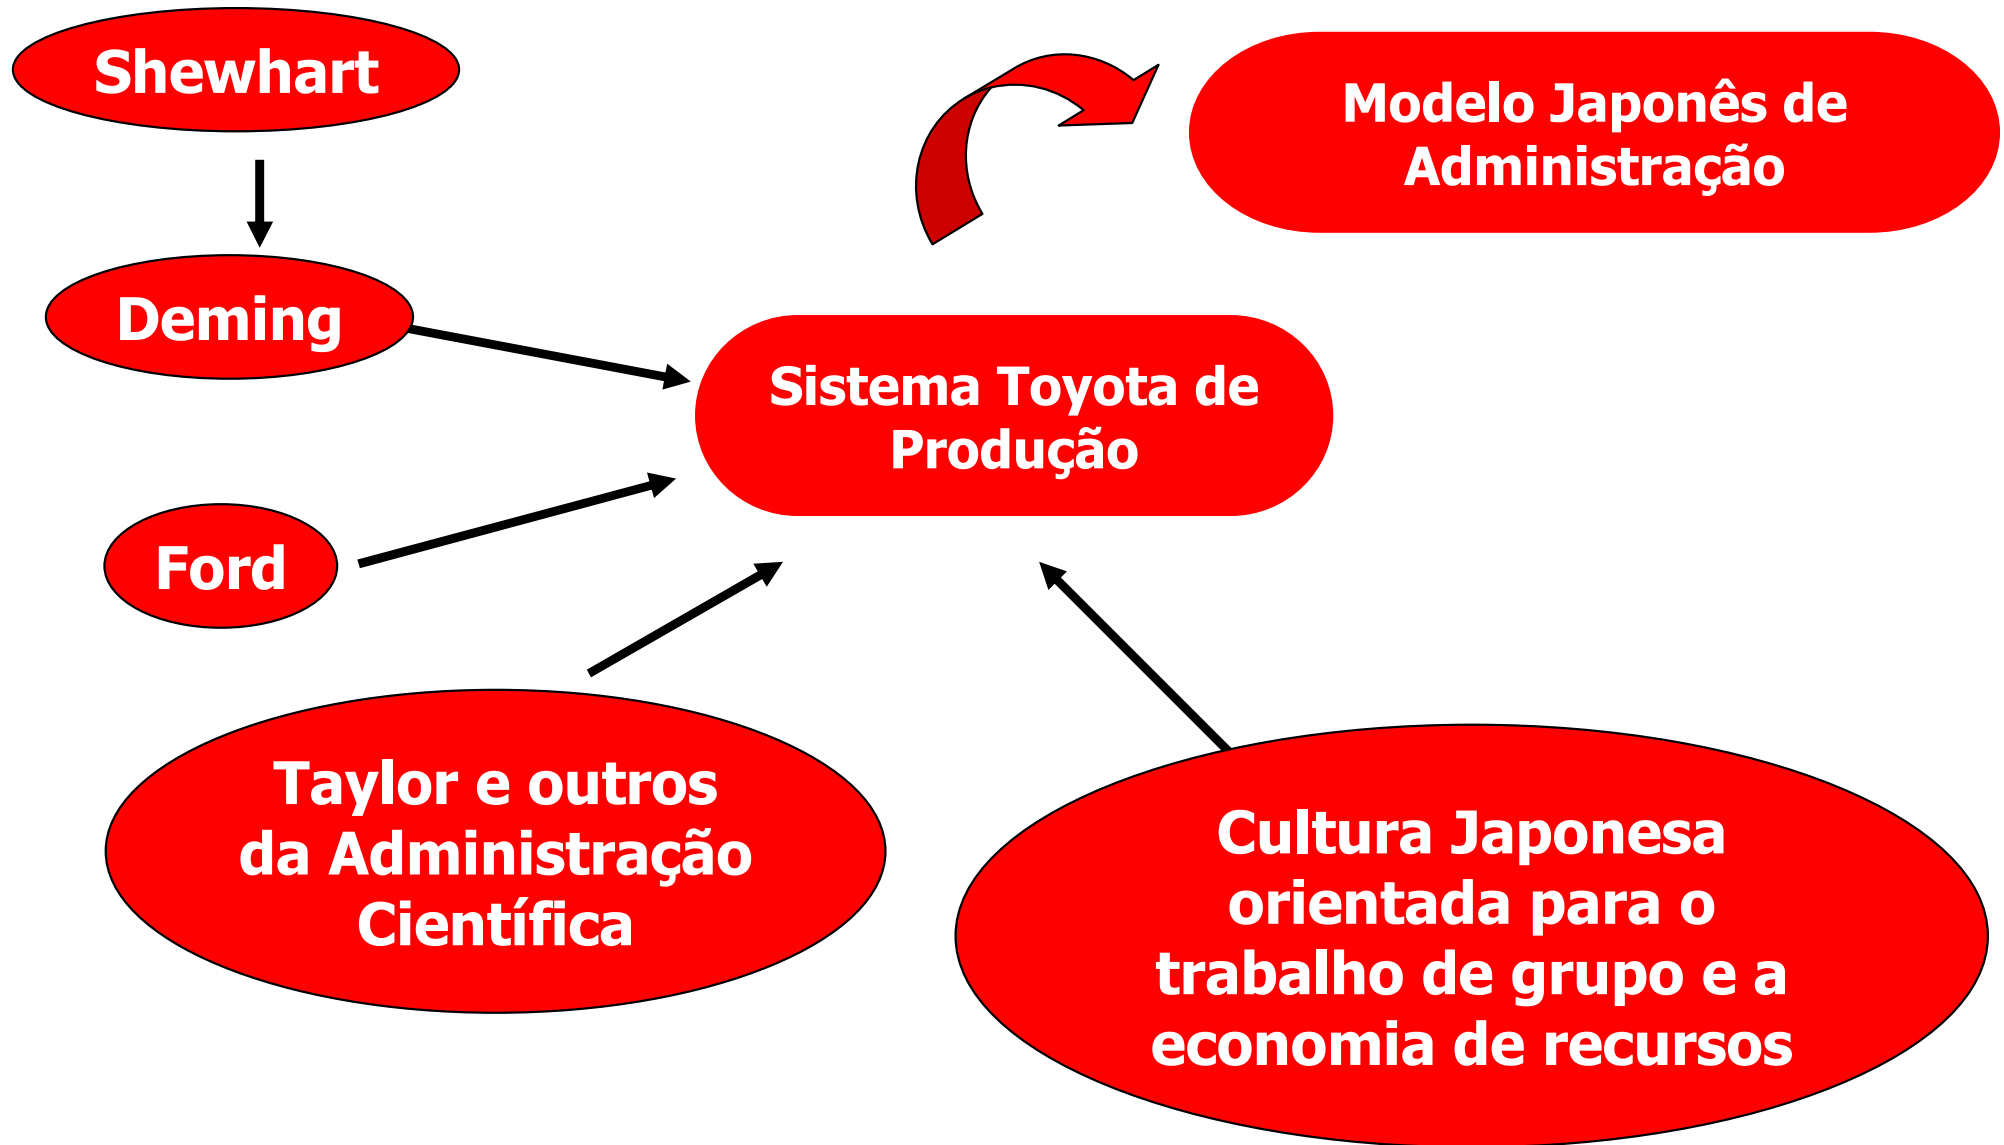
Shewhart

Modelo Japonês de Administração

Deming

Sistema Toyota de Produção

Ford

Taylor e outros da Administração Científica

Cultura Japonesa orientada para o trabalho de grupo e a economia de recursos